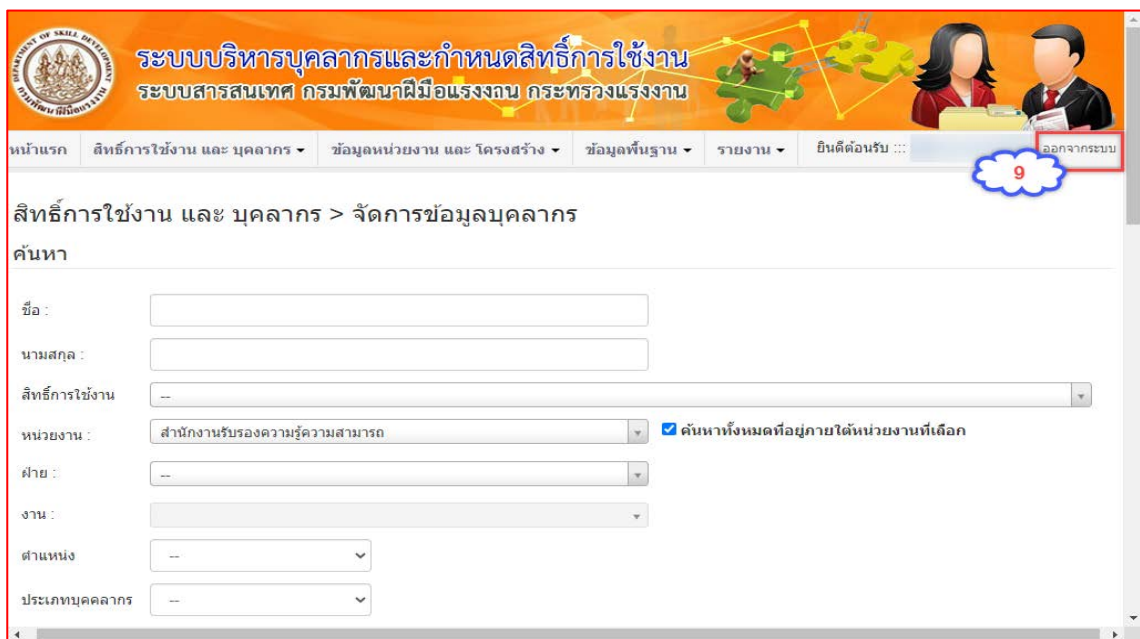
ระบบบริหารบุคลากรและกำหนดสิทธิ์การใช้งาน
ระบบสารสนเทศ กรมพัฒนาฝีมือแรงงาน กระทรวงแรงงาน

หน้าแรก | สิทธิ์การใช้งาน และ บุคลากร ▾ | ข้อมูลหน่วยงาน และ โครงสร้าง ▾ | ข้อมูลพื้นฐาน ▾ | รายงาน ▾ | ยินดีต้อนรับ ::: | ออกจากระบบ

9

สิทธิ์การใช้งาน และ บุคลากร > จัดการข้อมูลบุคลากร

ค้นหา

ชื่อ :

นามสกุล :

สิทธิ์การใช้งาน --

หน่วยงาน : สำนักงานรับรองความรู้ความสามารถ

ค้นหาทั้งหมดที่อยู่ภายใต้หน่วยงานที่เลือก

ฝ่าย : --

งาน :

ตำแหน่ง --

ประเภทบุคคลากร --